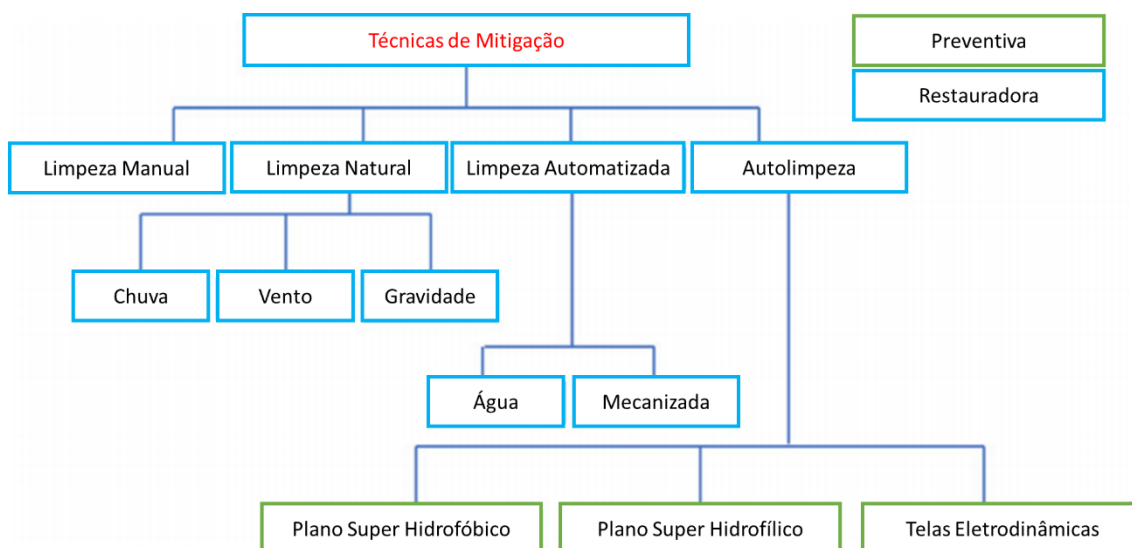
Técnicas de Mitigação

Preventiva

Restauradora

Limpeza Manual

Limpeza Natural

Limpeza Automatizada

Autolimpeza

Chuva

Vento

Gravidade

Água

Mecanizada

Plano Super Hidrofóbico

Plano Super Hidrofílico

Telas Eletrodinâmicas